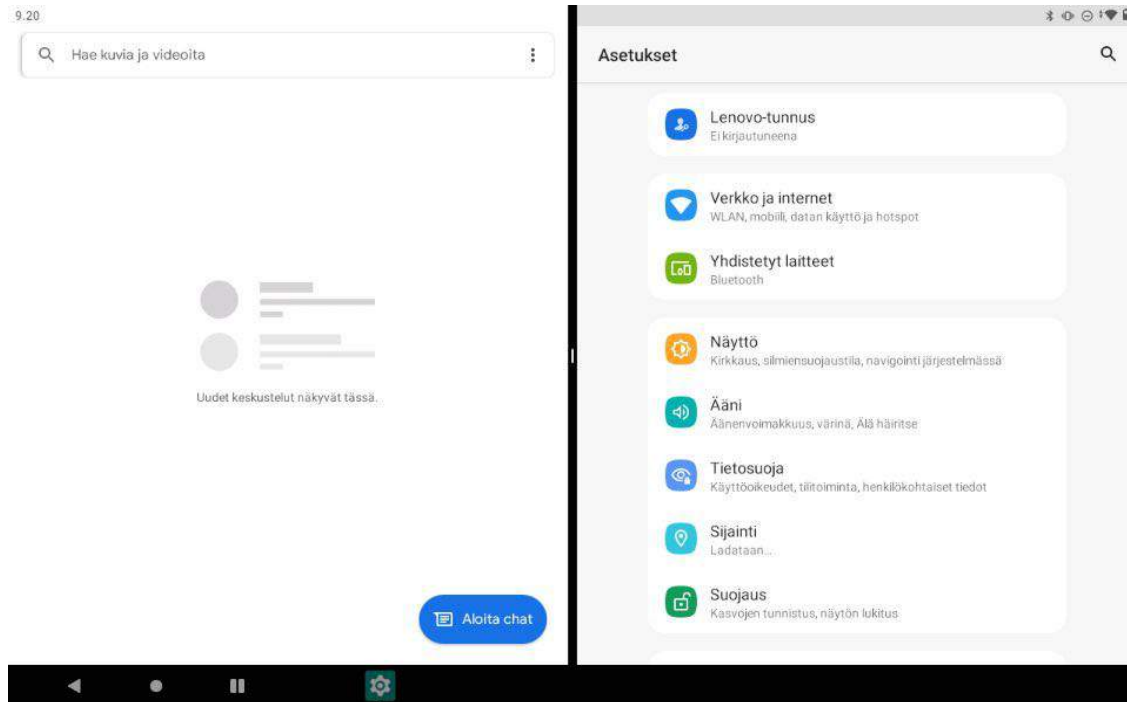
9.20

Hae kuvia ja videoita

Uudet keskustelut näkyvät tässä.

Aloita chat

Asetukset

Lenovo-tunnus
Ei kirjautuneena

Verkko ja internet
WLAN, mobiili, datan käyttö ja hotspot

Yhdistetyt laitteet
Bluetooth

Näyttö
Kirkkaus, silmiensuojaustila, navigointi järjestelmässä

Ääni
Äänenvoimakkuus, värinä, Älä häiritse

Tietosuoja
Käyttöoikeudet, tilitoiminta, henkilökohtaiset tiedot

Sijainti
Ladataan...

Suojaus
Kasvojen tunnistus, näytön lukitus